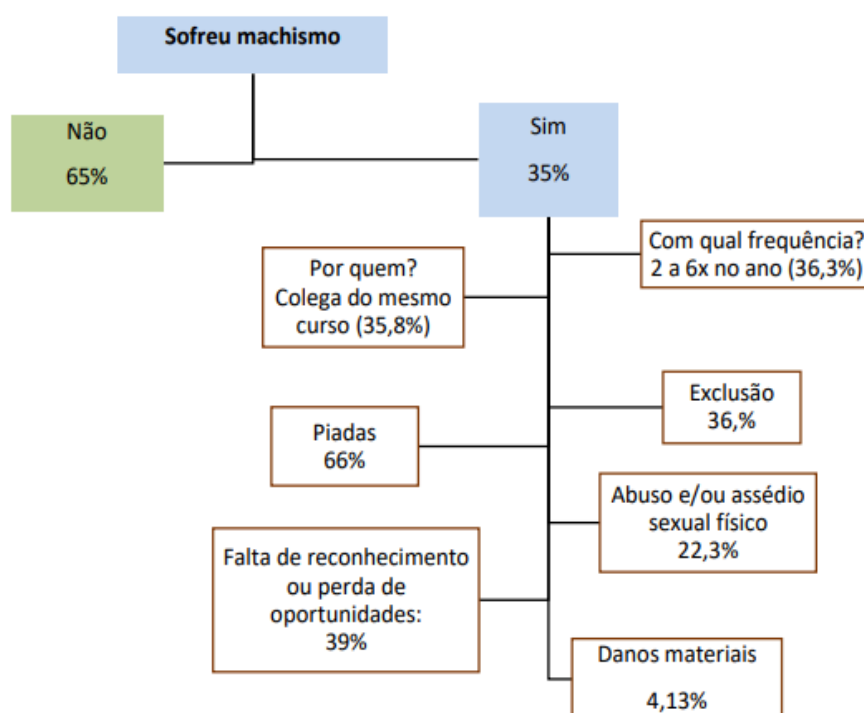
Sofreu machismo

Não
65%

Sim
35%

Com qual frequência?
2 a 6x no ano (36,3%)

Por quem?
Colega do mesmo curso (35,8%)

Exclusão
36,%

Piadas
66%

Abuso e/ou assédio sexual físico
22,3%

Falta de reconhecimento ou perda de oportunidades:
39%

Danos materiais
4,13%